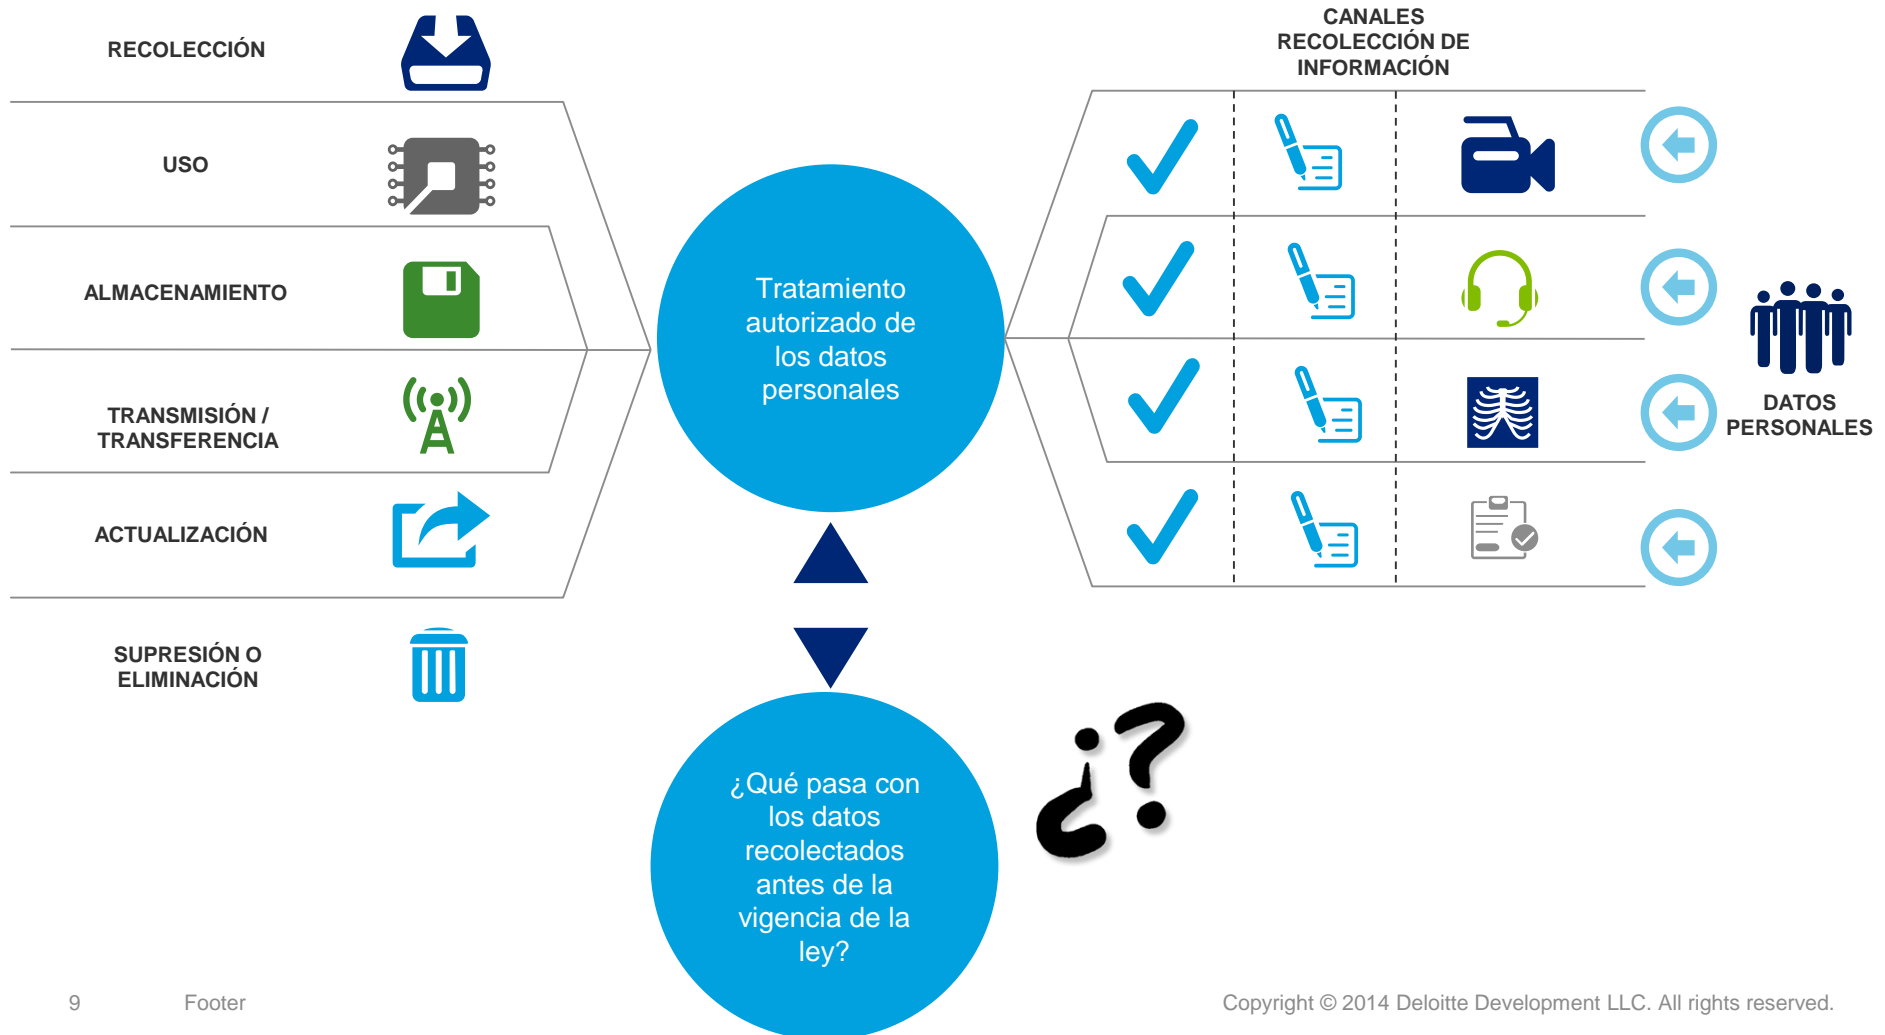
RECOLECCIÓN

USO

ALMACENAMIENTO

TRANSMISIÓN / TRANSFERENCIA

ACTUALIZACIÓN

SUPRESIÓN O ELIMINACIÓN

Tratamiento autorizado de los datos personales

¿Qué pasa con los datos recolectados antes de la vigencia de la ley?

¿?

CANALES RECOLECCIÓN DE INFORMACIÓN

DATOS PERSONALES

9 Footer

Copyright © 2014 Deloitte Development LLC. All rights reserved.